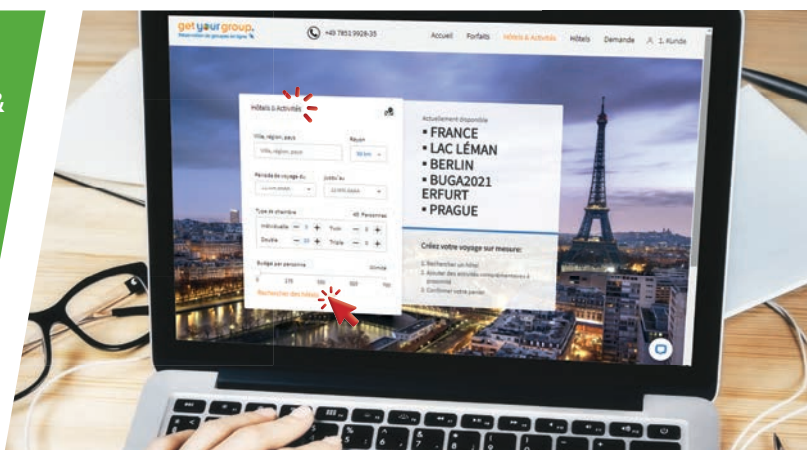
get your group.
Réservation de groupes en ligne

+49 7851 9928-35

Accueil Forfaits Hôtels & Activités Hôtels Demande 1. Kunde

Hôtels & Activités

Ville, région, pays
Ville, région, pays
Rayon
50 km

Période de voyage du
Jusqu'au

Type de chambre
Individuelle
Double
Twin
Triple

Budget par personne

Rechercher des hôtels

Actuellement disponible
▪ FRANCE
▪ LAC LÉMAN
▪ BERLIN
▪ BUGA2021 ERFURT
▪ PRAGUE

Créez votre voyage sur mesure:
1. Rechercher un hôtel
2. Ajouter des activités complémentaires à proximité
3. Confirmer votre panier